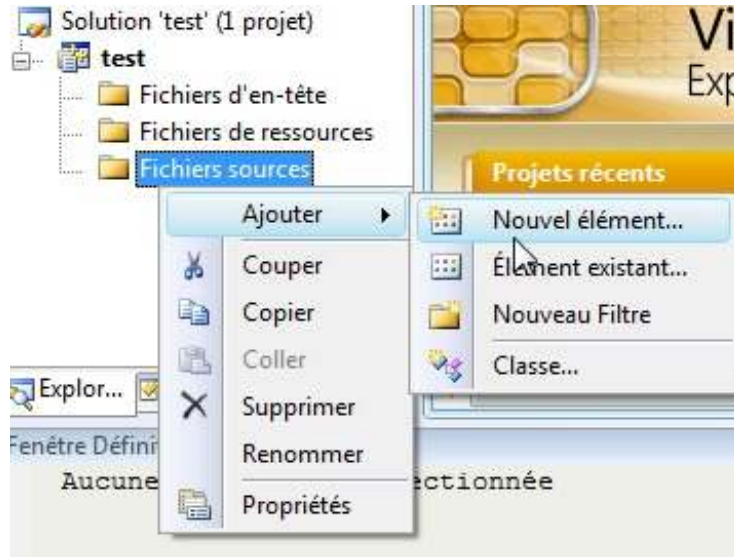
Solution 'test' (1 projet)
test
Fichiers d'en-tête
Fichiers de ressources
Fichiers sources

Vi
Exp

Projets récents

Ajouter
Couper
Copier
Coller
Supprimer
Renommer
Propriétés

Nouvel élément...
Élément existant...
Nouveau Filtre
Classe...

Explor...
Fenêtre Défini
Aucune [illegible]ectionnée